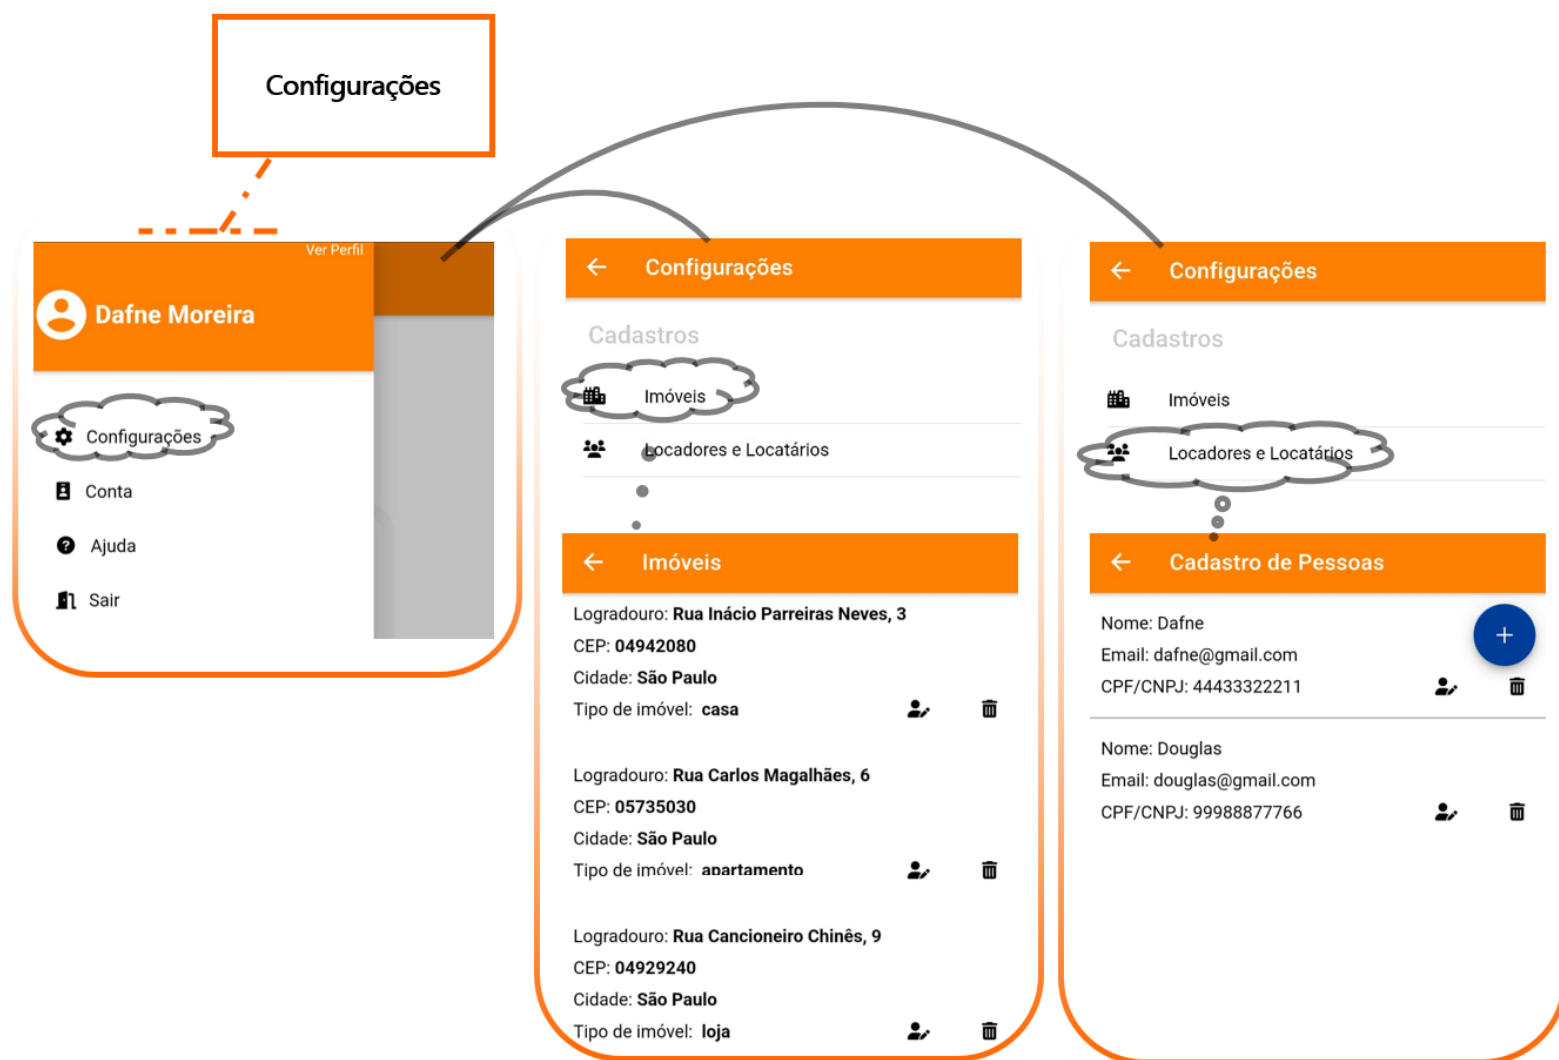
Configurações

Ver Perfil

Dafne Moreira

Configurações

Conta

Ajuda

Sair

Configurações

Cadastros

Imóveis

Locadores e Locatários

Imóveis

Logradouro: Rua Inácio Parreiras Neves, 3
CEP: 04942080
Cidade: São Paulo
Tipo de imóvel: casa

Logradouro: Rua Carlos Magalhães, 6
CEP: 05735030
Cidade: São Paulo
Tipo de imóvel: apartamento

Logradouro: Rua Cancioneiro Chinês, 9
CEP: 04929240
Cidade: São Paulo
Tipo de imóvel: loja

Configurações

Cadastros

Imóveis

Locadores e Locatários

Cadastro de Pessoas

Nome: Dafne
Email: dafne@gmail.com
CPF/CNPJ: 44433322211

+

Nome: Douglas
Email: douglas@gmail.com
CPF/CNPJ: 99988877766